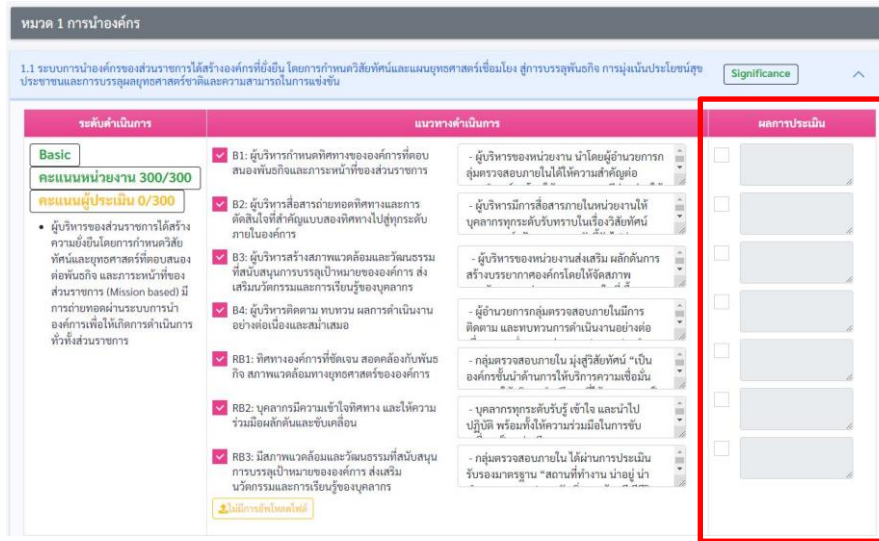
หมวด 1 การนำองค์กร

1.1 ระบบการนำองค์กรของส่วนราชการได้สร้างองค์กรที่ยั่งยืน โดยการกำหนดวิสัยทัศน์และแผนยุทธศาสตร์เชื่อมโยง สู่การบรรลุพันธกิจ การมุ่งเน้นประโยชน์สุขประชาชนและการบรรลุผลยุทธศาสตร์ชาติและความสามารถในการแข่งขัน

Significance

| ระดับดำเนินการ | แนวทางดำเนินการ | ผลการประเมิน |
|---|---|---|
| Basic<br>คะแนนหน่วยงาน 300/300<br>คะแนนผู้ประเมิน 0/300<br>• ผู้บริหารของส่วนราชการได้สร้างความยั่งยืนโดยการกำหนดวิสัยทัศน์และยุทธศาสตร์ที่ตอบสนองต่อพันธกิจ และภาระหน้าที่ของส่วนราชการ (Mission based) มีการถ่ายทอดผ่านระบบการนำองค์กรเพื่อให้เกิดการดำเนินการทั่วทั้งส่วนราชการ | B1: ผู้บริหารกำหนดทิศทางของงค์การที่ตอบสนองพันธกิจและภาระหน้าที่ของส่วนราชการ — - ผู้บริหารของหน่วยงาน นำโดยผู้อำนวยการกลุ่มตรวจสอบภายในได้ให้ความสำคัญต่อ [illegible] | |
| | B2: ผู้บริหารสื่อสารถ่ายทอดทิศทางและการตัดสินใจที่สำคัญแบบสองทิศทางไปสู่ทุกระดับภายในองค์การ — - ผู้บริหารมีการสื่อสารภายในหน่วยงานให้บุคลากรทุกระดับรับทราบในเรื่องวิสัยทัศน์ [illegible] | |
| | B3: ผู้บริหารสร้างสภาพแวดล้อมและวัฒนธรรมที่สนับสนุนการบรรลุเป้าหมายขององค์การ ส่งเสริมนวัตกรรมและการเรียนรู้ของบุคลากร — - ผู้บริหารของหน่วยงานส่งเสริม ผลักดันการสร้างบรรยากาศองค์กรโดยให้จัดสภาพ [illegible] | |
| | B4: ผู้บริหารติดตาม ทบทวน ผลการดำเนินงานอย่างต่อเนื่องและสม่ำเสมอ — - ผู้อำนวยการกลุ่มตรวจสอบภายในมีการติดตาม และทบทวนการดำเนินงานอย่างต่อ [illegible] | |
| | RB1: ทิศทางองค์การที่ชัดเจน สอดคล้องกับพันธกิจ สภาพแวดล้อมทางยุทธศาสตร์ขององค์การ — - กลุ่มตรวจสอบภายใน มุ่งสู่วิสัยทัศน์ "เป็นองค์กรชั้นนำด้านการให้บริการความเชื่อมั่น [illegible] | |
| | RB2: บุคลากรมีความเข้าใจทิศทาง และให้ความร่วมมือผลักดันและขับเคลื่อน — - บุคลากรทุกระดับรับรู้ เข้าใจ และนำไปปฏิบัติ พร้อมทั้งให้ความร่วมมือในการขับ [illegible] | |
| | RB3: มีสภาพแวดล้อมและวัฒนธรรมที่สนับสนุนการบรรลุเป้าหมายขององค์การ ส่งเสริมนวัตกรรมและการเรียนรู้ของบุคลากร — - กลุ่มตรวจสอบภายใน ได้ผ่านการประเมินรับรองมาตรฐาน "สถานที่ทำงาน น่าอยู่ น่า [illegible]<br>ไม่มีการอัพโหลดไฟล์ | |